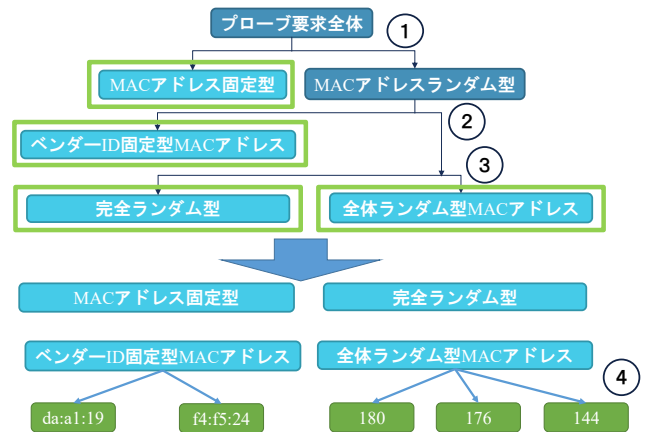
プローブ要求全体

1

MACアドレス固定型

MACアドレスランダム型

2

ベンダーID固定型MACアドレス

3

完全ランダム型

全体ランダム型MACアドレス

MACアドレス固定型

完全ランダム型

ベンダーID固定型MACアドレス

全体ランダム型MACアドレス

4

da:a1:19

f4:f5:24

180

176

144